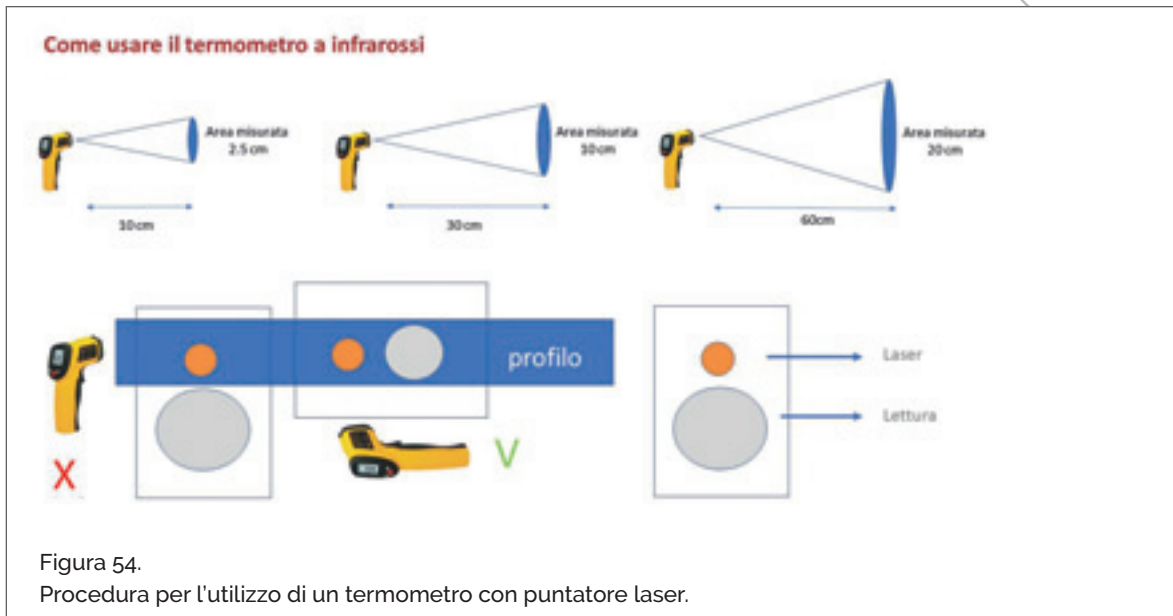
Come usare il termometro a infrarossi

Area misurata 2.5 cm

10cm

Area misurata 10cm

30cm

Area misurata 20cm

60cm

profilo

X

V

Laser

Lettura

Figura 54.
Procedura per l'utilizzo di un termometro con puntatore laser.